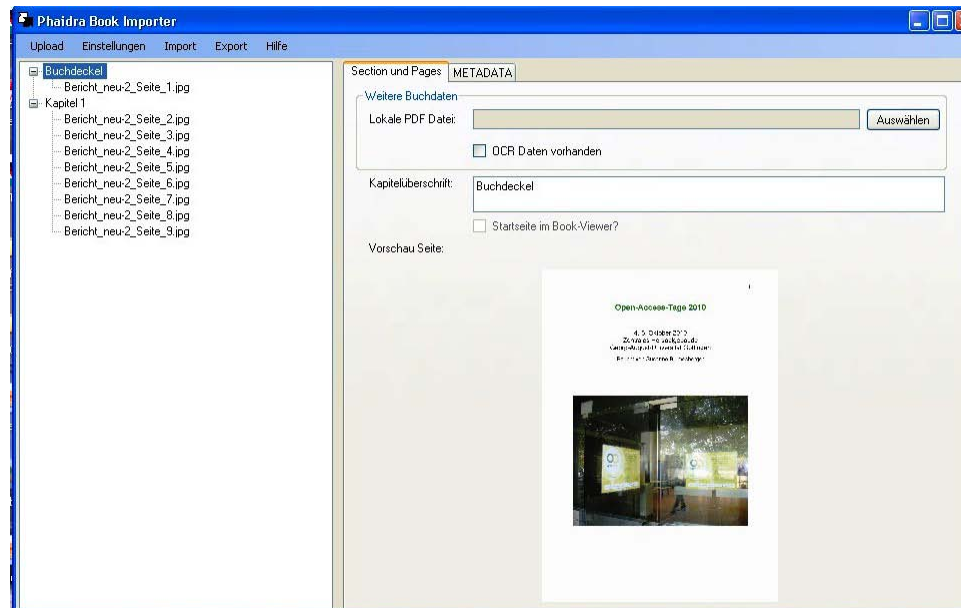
Phaidra Book Importer

Upload Einstellungen Import Export Hilfe

Buchdeckel
Bericht_neu-2_Seite_1.jpg
Kapitel 1
Bericht_neu-2_Seite_2.jpg
Bericht_neu-2_Seite_3.jpg
Bericht_neu-2_Seite_4.jpg
Bericht_neu-2_Seite_5.jpg
Bericht_neu-2_Seite_6.jpg
Bericht_neu-2_Seite_7.jpg
Bericht_neu-2_Seite_8.jpg
Bericht_neu-2_Seite_9.jpg

Section und Pages METADATA

Weitere Buchdaten

Lokale PDF Datei: Auswählen

OCR Daten vorhanden

Kapitelüberschrift: Buchdeckel

Startseite im Book-Viewer?

Vorschau Seite:

Open-Access-Tage 2010

4.-5. Oktober 2010
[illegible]
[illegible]

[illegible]